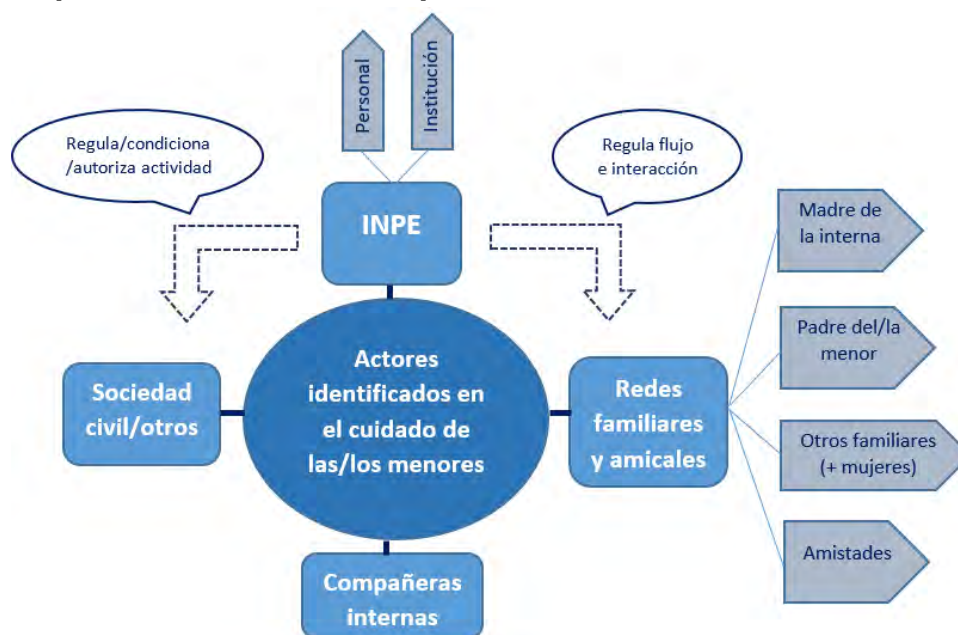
Personal

Institución

Regula/condiciona /autoriza actividad

Regula flujo e interacción

INPE

Madre de la interna

Padre del/la menor

Otros familiares (+ mujeres)

Amistades

Sociedad civil/otros

Actores identificados en el cuidado de las/los menores

Redes familiares y amicales

Compañeras internas